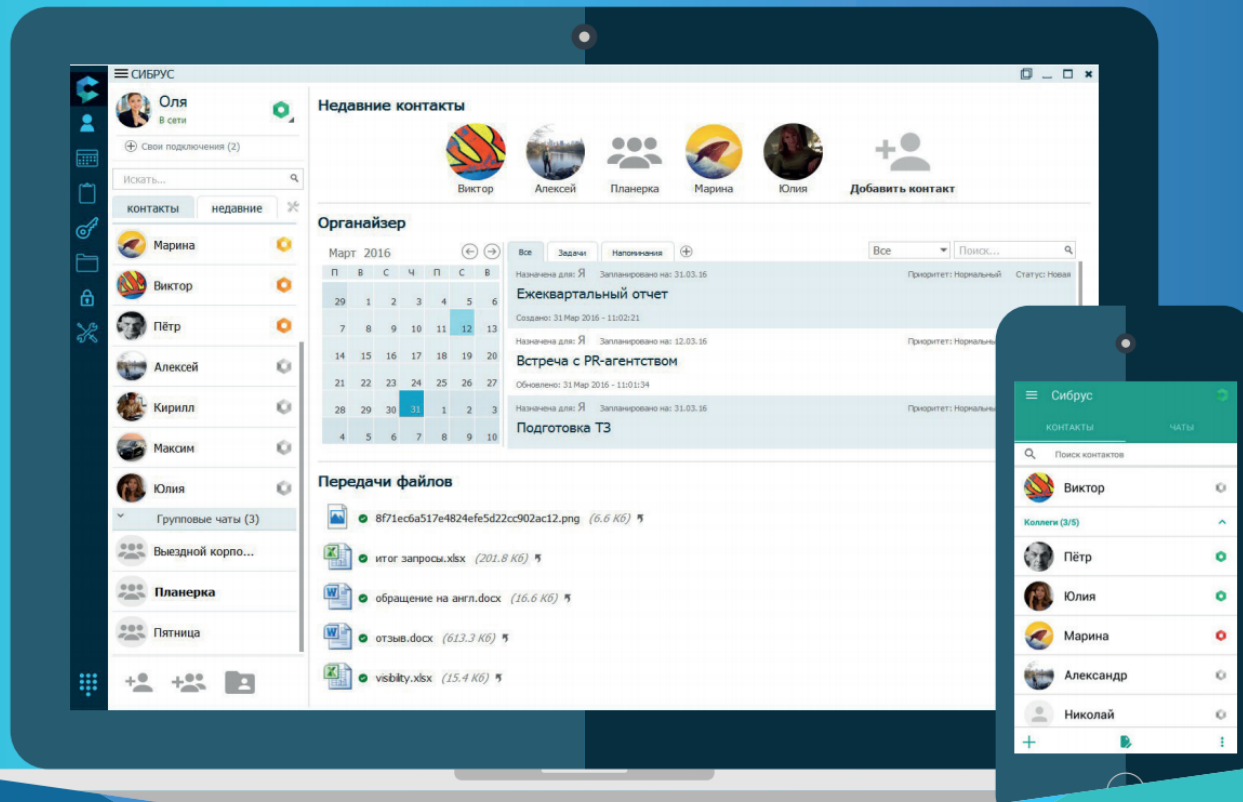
СИБРУС

Оля
В сети

Свои подключения (2)

Искать...

контакты | недавние

Марина
Виктор
Пётр
Алексей
Кирилл
Максим
Юлия

Групповые чаты (3)

Выездной корпо...
Планерка
Пятница

Недавние контакты

Виктор
Алексей
Планерка
Марина
Юлия
Добавить контакт

Органайзер

Март 2016

| П | В | С | Ч | П | С | В |
|---|---|---|---|---|---|---|
| 29 | 1 | 2 | 3 | 4 | 5 | 6 |
| 7 | 8 | 9 | 10 | 11 | 12 | 13 |
| 14 | 15 | 16 | 17 | 18 | 19 | 20 |
| 21 | 22 | 23 | 24 | 25 | 26 | 27 |
| 28 | 29 | 30 | 31 | 1 | 2 | 3 |
| 4 | 5 | 6 | 7 | 8 | 9 | 10 |

Все | Задачи | Напоминания

Все
Поиск...

Назначена для: Я Запланировано на: 31.03.16 Приоритет: Нормальный Статус: Новая
Ежеквартальный отчет
Создано: 31 Мар 2016 - 11:02:21

Назначена для: Я Запланировано на: 12.03.16 Приоритет: Нормальный
Встреча с PR-агентством
Обновлено: 31 Мар 2016 - 11:01:34

Назначена для: Я Запланировано на: 31.03.16 Приоритет: Нормальный
Подготовка ТЗ

Передачи файлов

8f71ec6a517e4824efe5d22cc902ac12.png (6.6 Кб)
итог запросы.xlsx (201.8 Кб)
обращение на англ.docx (16.6 Кб)
отзыв.docx (613.3 Кб)
visibility.xlsx (15.4 Кб)

Сибрус
КОНТАКТЫ | ЧАТЫ
Поиск контактов
Виктор
Коллеги (3/5)
Пётр
Юлия
Марина
Александр
Николай